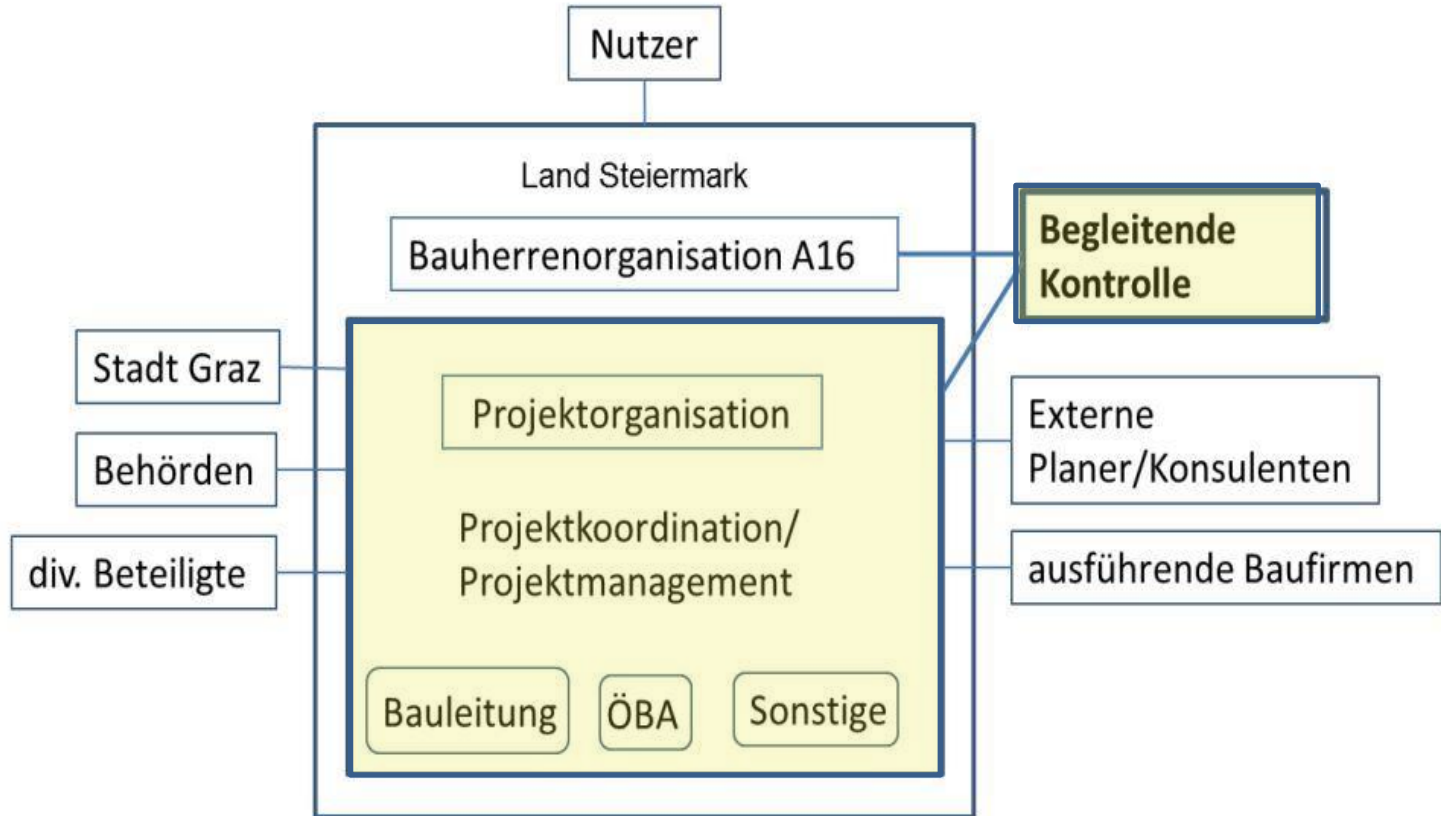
Nutzer

Land Steiermark

Bauherrenorganisation A16

Begleitende Kontrolle

Stadt Graz

Behörden

div. Beteiligte

Projektorganisation

Projektkoordination/ Projektmanagement

Bauleitung

ÖBA

Sonstige

Externe Planer/Konsulenten

ausführende Baufirmen